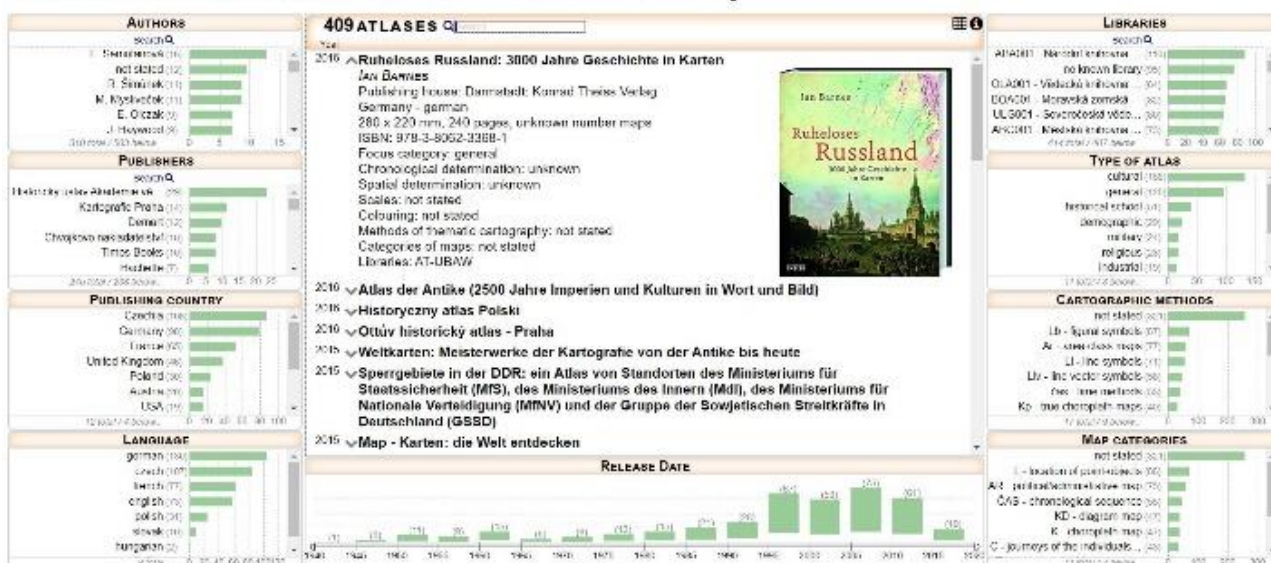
AUTHORS
search
I. Semotanová (16)
not stated (12)
P. Šimůnek (11)
M. Mysliveček (11)
E. Olczak (9)
J. Heywood (8)
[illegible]
0 5 10 15

PUBLISHERS
search
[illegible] (29)
Kartografie Praha (14)
Dorset (12)
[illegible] (11)
Times Books (10)
Hachette (7)
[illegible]
0 5 10 15 20 25

PUBLISHING COUNTRY
Czechia (166)
Germany (80)
France (53)
United Kingdom (46)
Poland (38)
Austria (16)
USA (15)
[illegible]
0 20 40 60 80 100

LANGUAGE
german (134)
czech (107)
french (77)
english (70)
polish (34)
slovak (19)
hungarian (2)
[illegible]

409 ATLASES
Year
2016 Ruheloses Russland: 3000 Jahre Geschichte in Karten
IAN BARNES
Publishing house: Darmstadt: Konrad Theiss Verlag
Germany - german
280 x 220 mm, 240 pages, unknown number maps
ISBN: 978-3-8062-3368-1
Focus category: general
Chronological determination: unknown
Spatial determination: unknown
Scales: not stated
Colouring: not stated
Methods of thematic cartography: not stated
Categories of maps: not stated
Libraries: AT-UBAW

Ian Barnes
Ruheloses Russland
3000 Jahre Geschichte in Karten

2016 Atlas der Antike (2500 Jahre Imperien und Kulturen in Wort und Bild)
2016 Historyczny atlas Polski
2016 Ottův historický atlas - Praha
2015 Weltkarten: Meisterwerke der Kartografie von der Antike bis heute
2015 Sperrgebiete in der DDR: ein Atlas von Standorten des Ministeriums für Staatssicherheit (MfS), des Ministeriums des Innern (MdI), des Ministeriums für Nationale Verteidigung (MfNV) und der Gruppe der Sowjetischen Streitkräfte in Deutschland (GSSD)
2015 Map - Karten: die Welt entdecken

RELEASE DATE
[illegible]

LIBRARIES
search
ABA001 - Národní knihovna ... (116)
no known library (96)
OLA001 - Vědecká knihovna ... (94)
BOA001 - Moravská zemská ... (91)
ULG001 - Severočeská vědecká ... (88)
ABC001 - Městská knihovna ... (72)
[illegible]
0 20 40 60 80 100

TYPE OF ATLAS
cultural (156)
general (131)
historical school (44)
demographic (28)
military (21)
religious (20)
industrial (15)
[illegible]
0 50 100 150

CARTOGRAPHIC METHODS
not stated (321)
Lb - figural symbols (37)
Ar - area class maps (77)
Ll - line symbols (41)
Lv - line vector symbols (36)
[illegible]
Kp - true choropleth maps (40)
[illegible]
0 100 200 300

MAP CATEGORIES
not stated (321)
L - location of point-objects (96)
A/R - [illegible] map (76)
ČAS - chronological sequence (56)
KD - diagram map (47)
K - choropleth map (41)
C - journeys of the individuals ... (40)